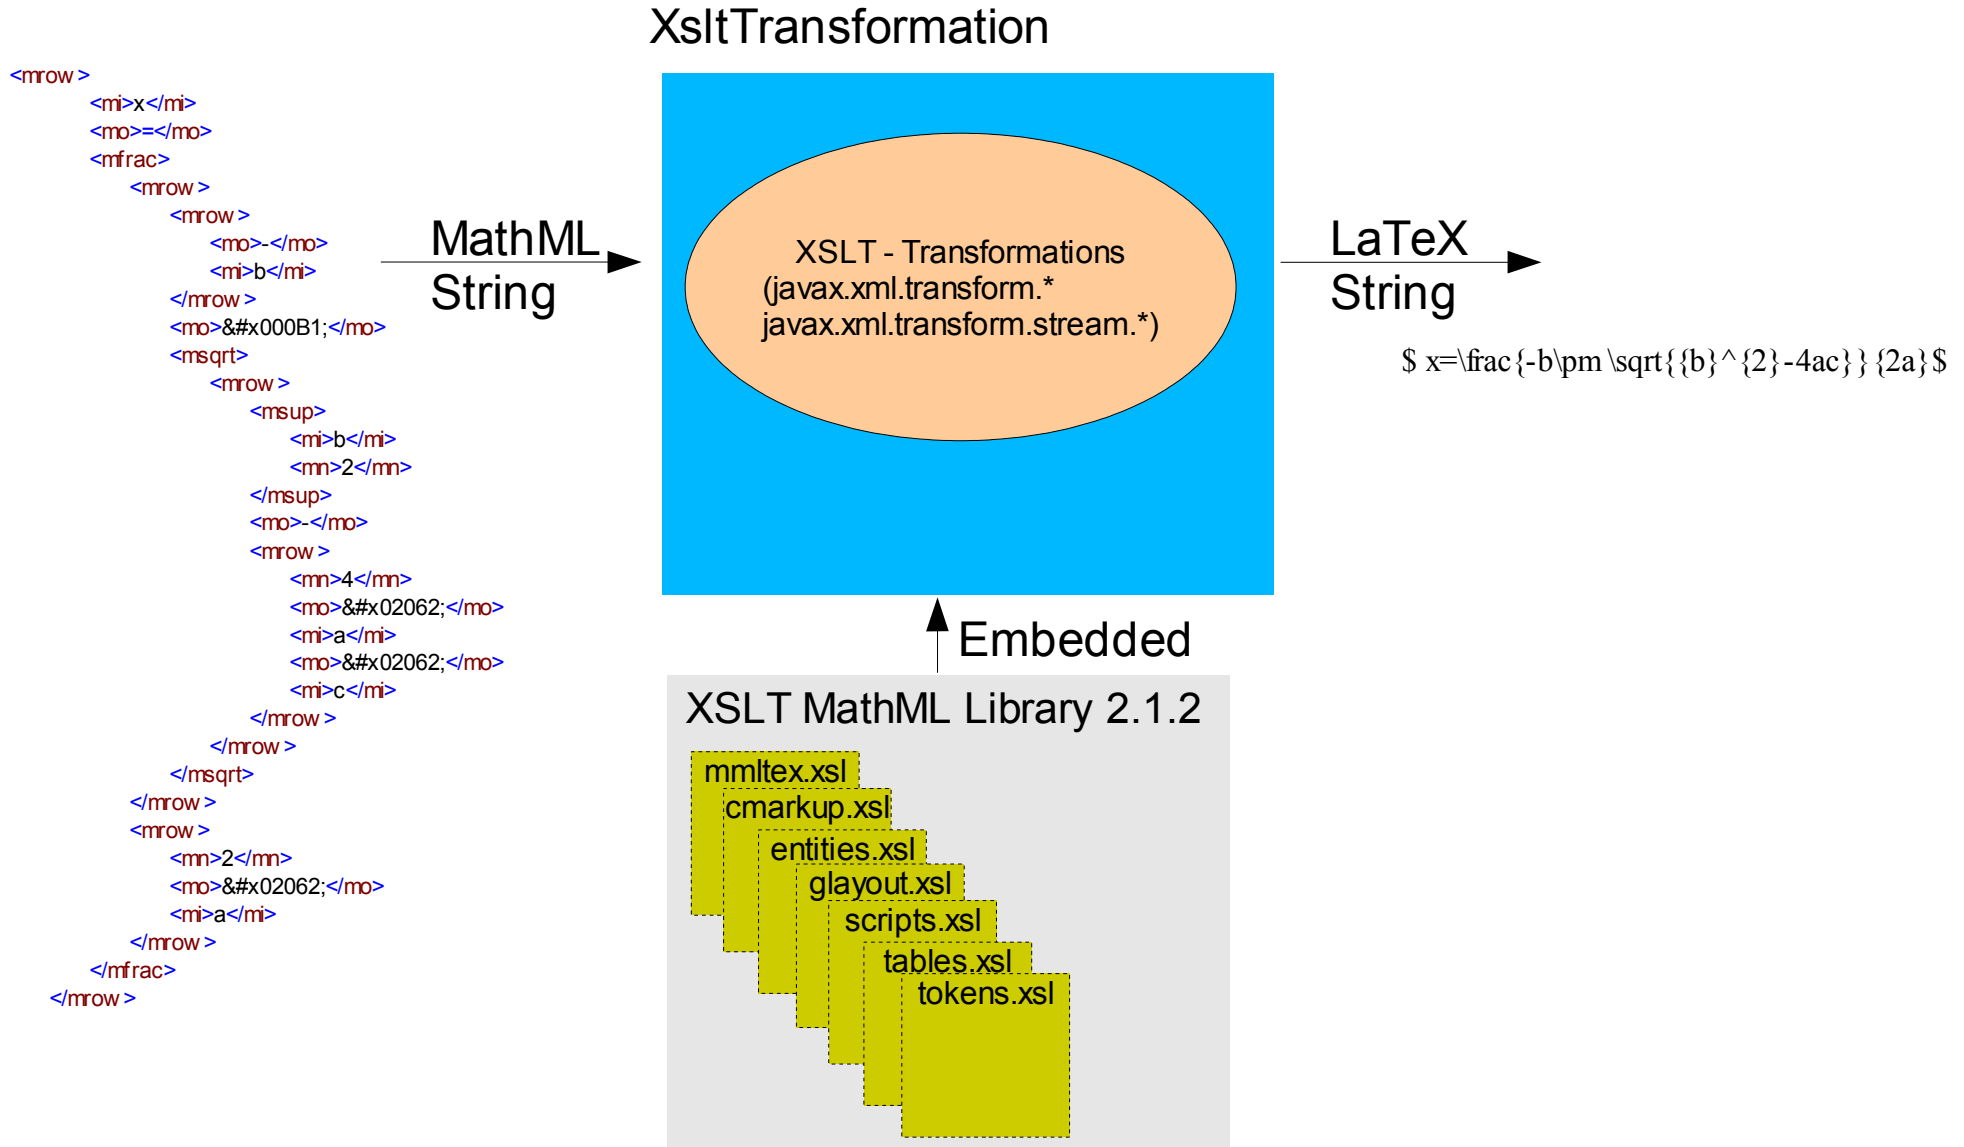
XsltTransformation

<mrow >
<mi>x</mi>
<mo>=</mo>
<mfrac>
<mrow >
<mrow >
<mo>-</mo>
<mi>b</mi>
</mrow >
<mo>&#x000B1;</mo>
<msqrt>
<mrow >
<msup>
<mi>b</mi>
<mn>2</mn>
</msup>
<mo>-</mo>
<mrow >
<mn>4</mn>
<mo>&#x02062;</mo>
<mi>a</mi>
<mo>&#x02062;</mo>
<mi>c</mi>
</mrow >
</mrow >
</msqrt>
</mrow >
<mrow >
<mn>2</mn>
<mo>&#x02062;</mo>
<mi>a</mi>
</mrow >
</mfrac>
</mrow >

MathML String

XSLT - Transformations (javax.xml.transform.* javax.xml.transform.stream.*)

LaTeX String

$ x=\frac{-b\pm \sqrt{{b}^{2}-4ac}}{2a}$

Embedded

XSLT MathML Library 2.1.2

mmltex.xsl
cmarkup.xsl
entities.xsl
glayout.xsl
scripts.xsl
tables.xsl
tokens.xsl